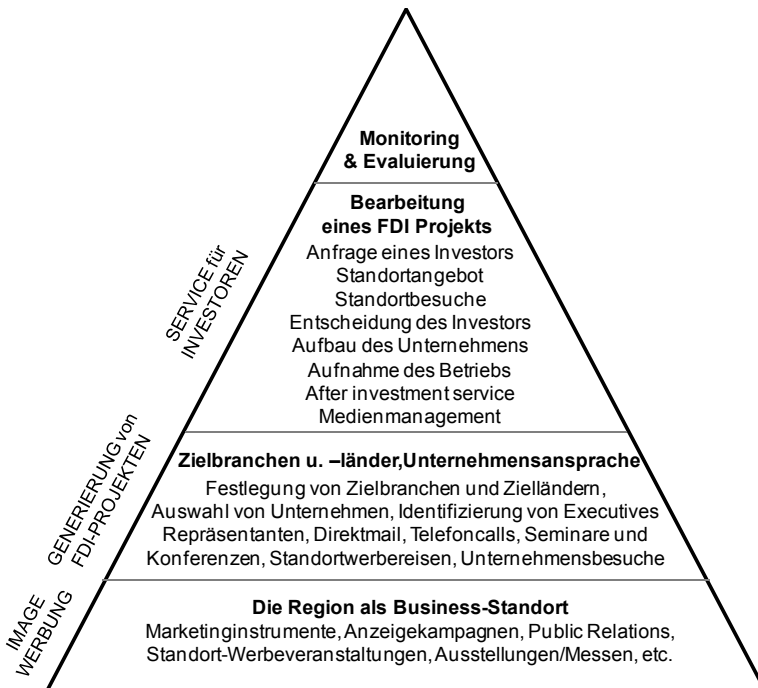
**Monitoring & Evaluierung**

**Bearbeitung eines FDI Projekts**
Anfrage eines Investors
Standortangebot
Standortbesuche
Entscheidung des Investors
Aufbau des Unternehmens
Aufnahme des Betriebs
After investment service
Medienmanagement

**Zielbranchen u. –länder,Unternehmensansprache**
Festlegung von Zielbranchen und Zielländern, Auswahl von Unternehmen, Identifizierung von Executives Repräsentanten, Direktmail, Telefoncalls, Seminare und Konferenzen, Standortwerbereisen, Unternehmensbesuche

**Die Region als Business-Standort**
Marketinginstrumente, Anzeigekampagnen, Public Relations, Standort-Werbeveranstaltungen, Ausstellungen/Messen, etc.

SERVICE für INVESTOREN

GENERIERUNG von FDI-PROJEKTEN

IMAGE WERBUNG